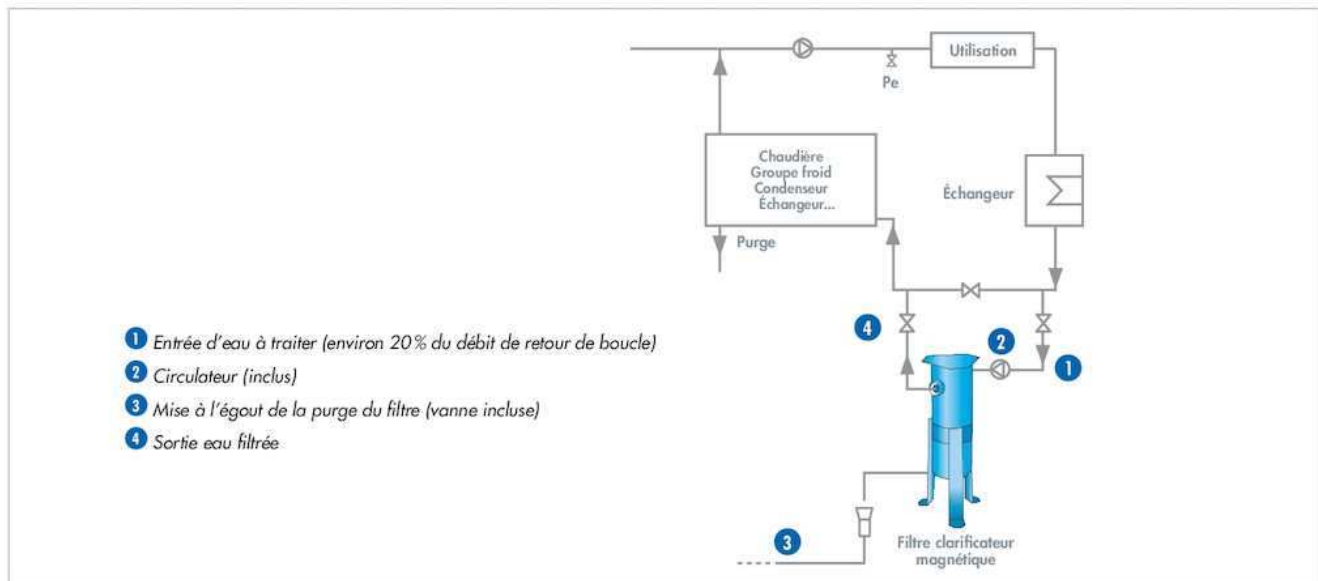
Utilisation

Pe

Chaudière
Groupe froid
Condenseur
Échangeur...

Échangeur

Purge

1 Entrée d'eau à traiter (environ 20% du débit de retour de boucle)
2 Circulateur (inclus)
3 Mise à l'égout de la purge du filtre (vanne incluse)
4 Sortie eau filtrée

4

2

1

3

Filtre clarificateur magnétique